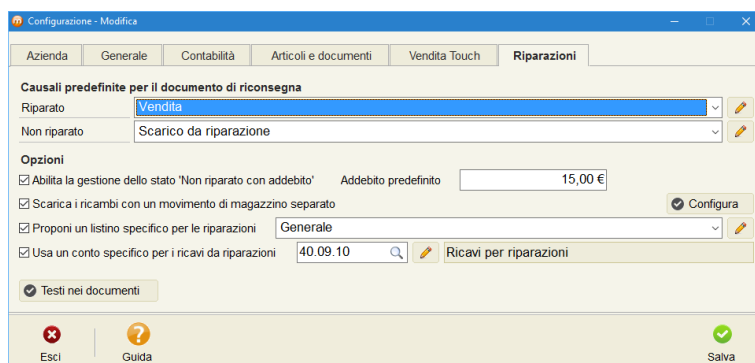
Configurazione - Modifica

Azienda | Generale | Contabilità | Articoli e documenti | Vendita Touch | Riparazioni

Causali predefinite per il documento di riconsegna

Riparato | Vendita

Non riparato | Scarico da riparazione

Opzioni

☑ Abilita la gestione dello stato 'Non riparato con addebito' Addebito predefinito 15,00 €

☑ Scarica i ricambi con un movimento di magazzino separato Configura

☑ Proponi un listino specifico per le riparazioni Generale

☑ Usa un conto specifico per i ricavi da riparazioni 40.09.10 Ricavi per riparazioni

Testi nei documenti

Esci Guida Salva